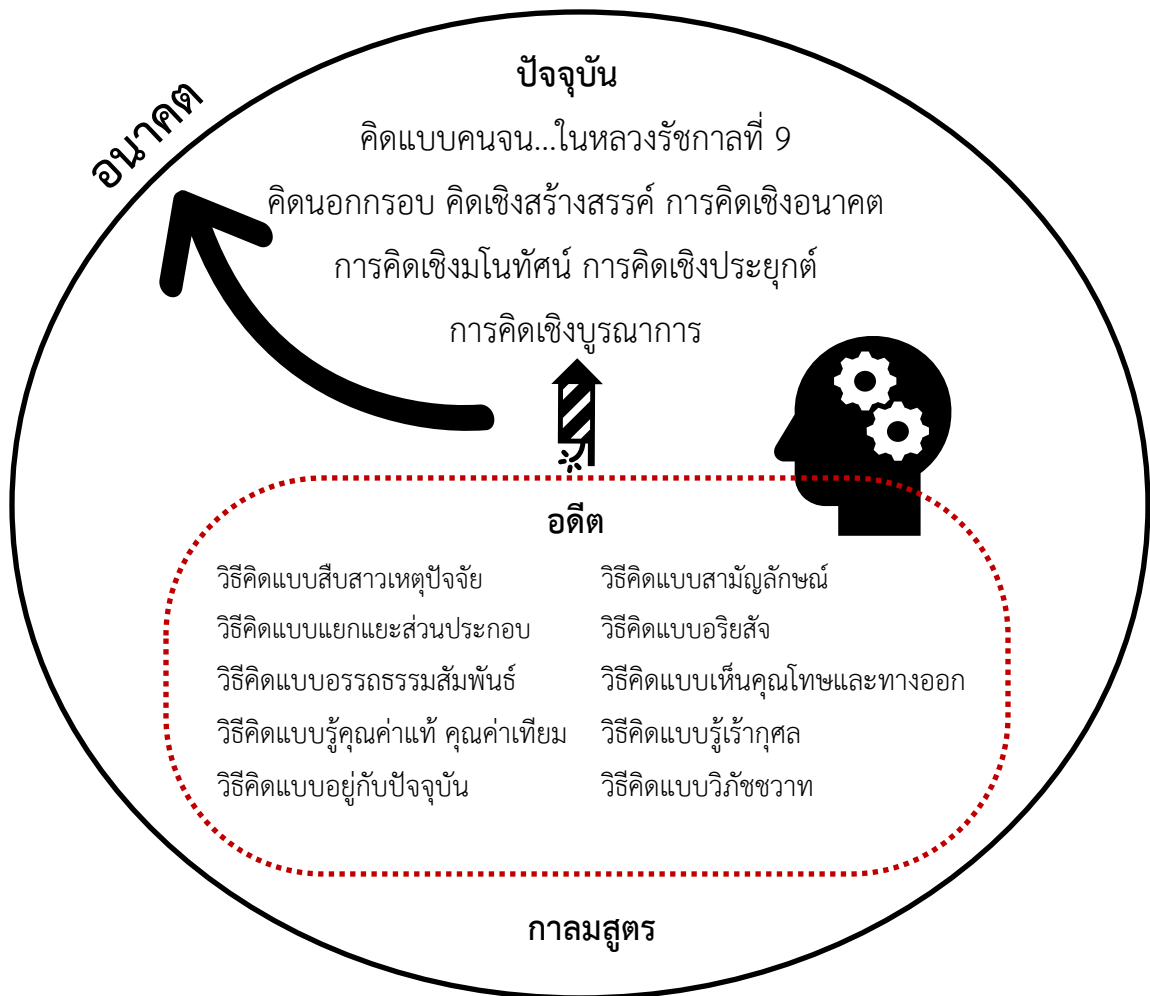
อนาคต

ปัจจุบัน

คิดแบบคนจน...ในหลวงรัชกาลที่ 9

คิดนอกกรอบ คิดเชิงสร้างสรรค์ การคิดเชิงอนาคต

การคิดเชิงมโนทัศน์ การคิดเชิงประยุกต์

การคิดเชิงบูรณาการ

อดีต

วิธีคิดแบบสืบสาวเหตุปัจจัย

วิธีคิดแบบแยกแยะส่วนประกอบ

วิธีคิดแบบอรรถธรรมสัมพันธ์

วิธีคิดแบบรู้คุณค่าแท้ คุณค่าเทียม

วิธีคิดแบบอยู่กับปัจจุบัน

วิธีคิดแบบสามัญลักษณ์

วิธีคิดแบบอริยสัจ

วิธีคิดแบบเห็นคุณโทษและทางออก

วิธีคิดแบบรู้เร้ากุศล

วิธีคิดแบบวิภัชชวาท

กาลมสูตร